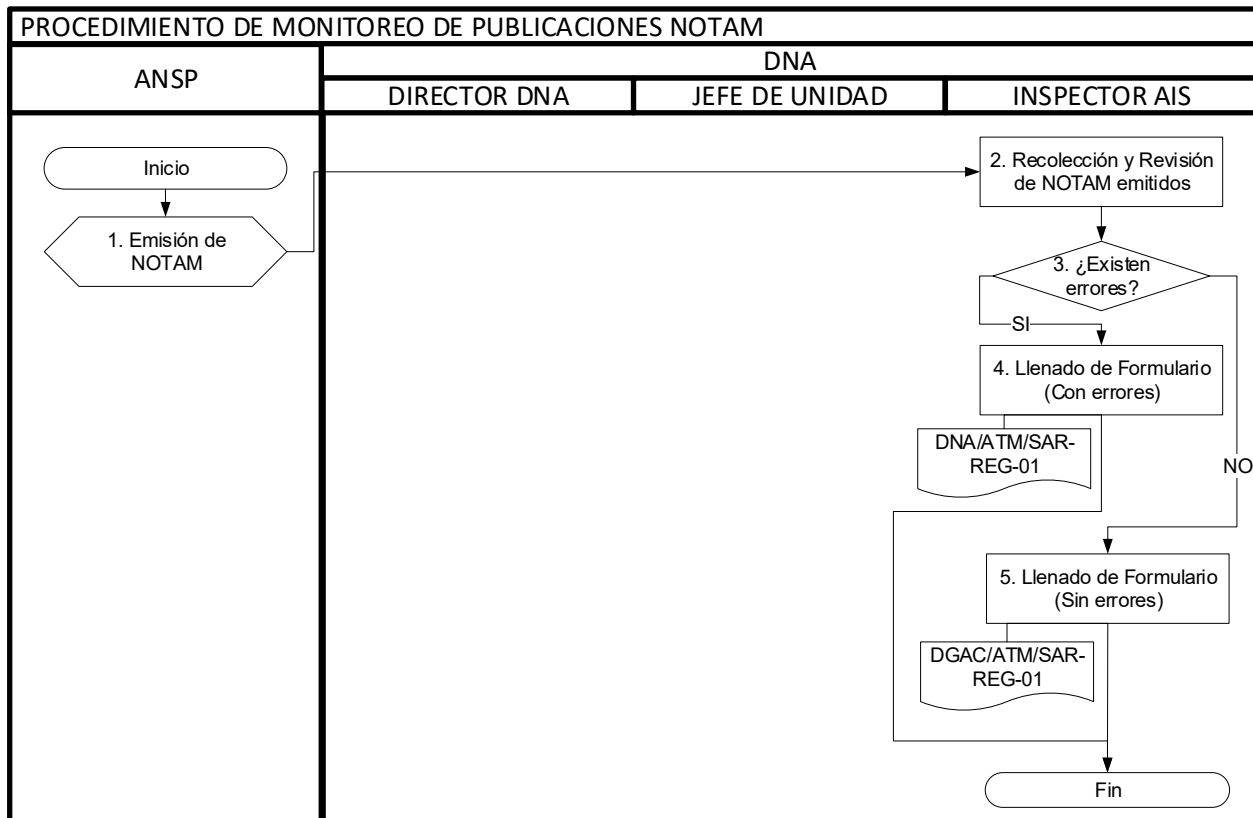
PROCEDIMIENTO DE MONITOREO DE PUBLICACIONES NOTAM

| ANSP | DNA | | |
|---|---|---|---|
| | DIRECTOR DNA | JEFE DE UNIDAD | INSPECTOR AIS |

Inicio

1. Emisión de NOTAM

2. Recolección y Revisión de NOTAM emitidos

3. ¿Existen errores?

SI

4. Llenado de Formulario (Con errores)

DNA/ATM/SAR-REG-01

NO

5. Llenado de Formulario (Sin errores)

DGAC/ATM/SAR-REG-01

Fin